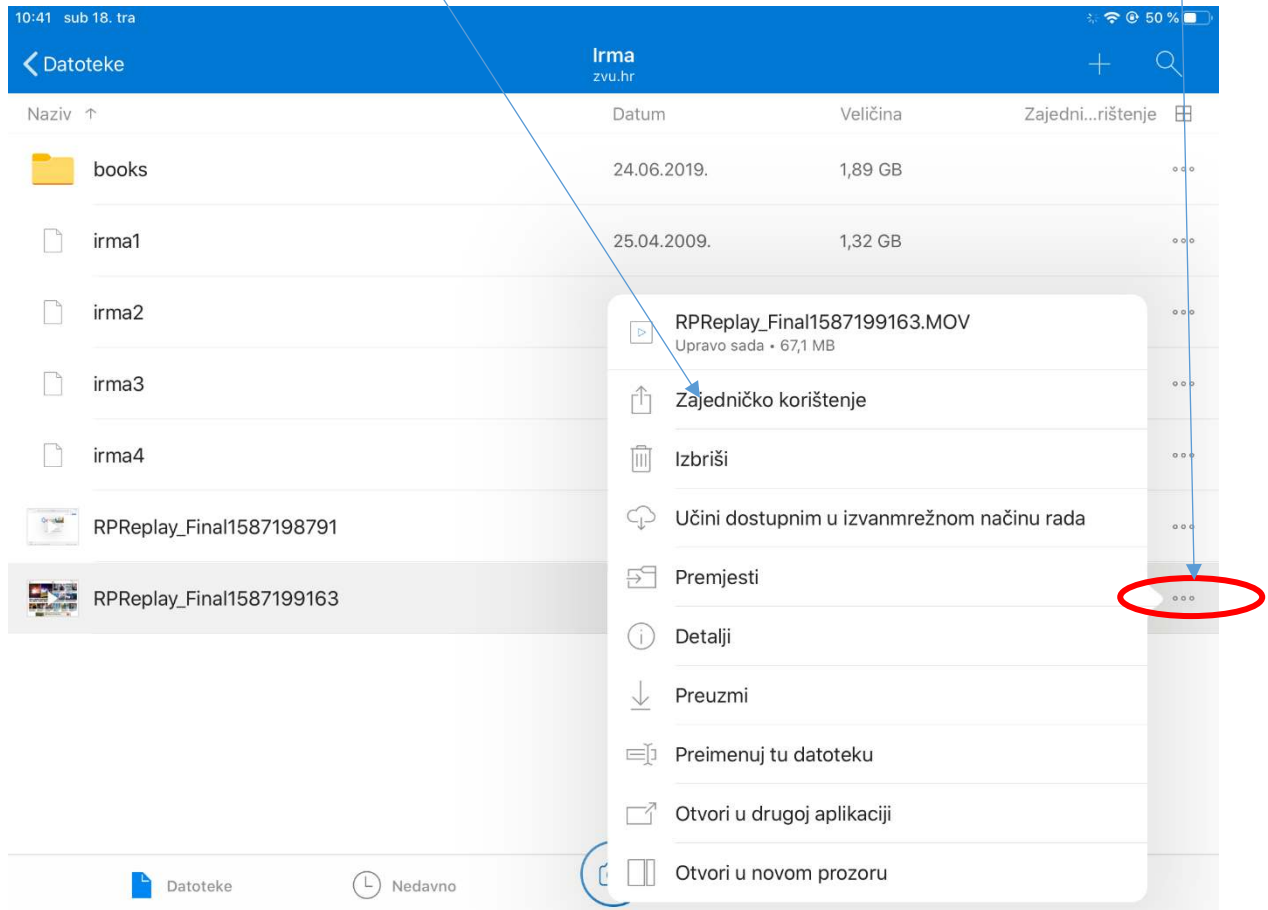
10:41 sub 18. tra

50 %

Datoteke

Irma
zvu.hr

| Naziv ↑ | Datum | Veličina | Zajedni...korištenje |
|---|---|---|---|
| books | 24.06.2019. | 1,89 GB | |
| irma1 | 25.04.2009. | 1,32 GB | |
| irma2 | | | |
| irma3 | | | |
| irma4 | | | |
| RPReplay_Final1587198791 | | | |
| RPReplay_Final1587199163 | | | |

RPReplay_Final1587199163.MOV
Upravo sada • 67,1 MB

Zajedničko korištenje

Izbriši

Učini dostupnim u izvanmrežnom načinu rada

Premjesti

Detalji

Preuzmi

Preimenuj tu datoteku

Otvori u drugoj aplikaciji

Otvori u novom prozoru

Datoteke

Nedavno